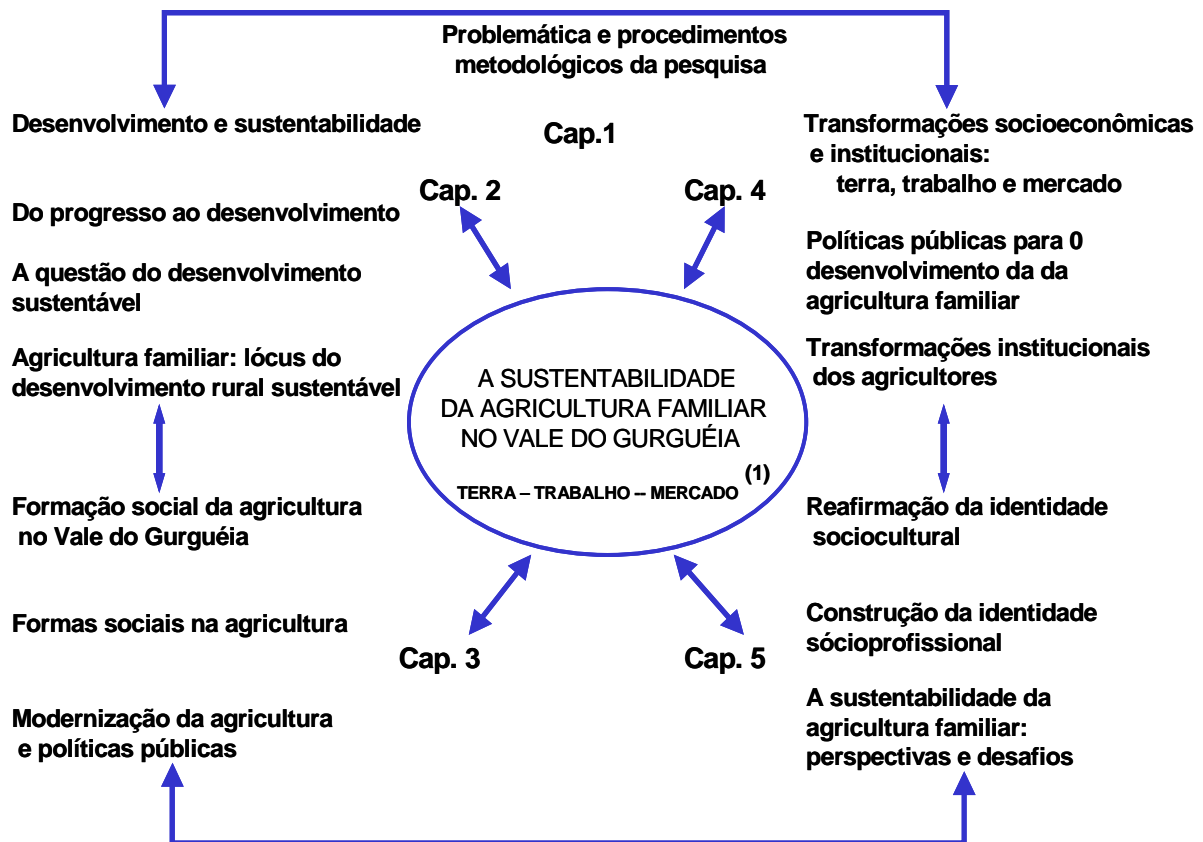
Problemática e procedimentos metodológicos da pesquisa

Cap.1

Desenvolvimento e sustentabilidade

Cap. 2

Do progresso ao desenvolvimento

A questão do desenvolvimento sustentável

Agricultura familiar: lócus do desenvolvimento rural sustentável

Formação social da agricultura no Vale do Gurguéia

Formas sociais na agricultura

Cap. 3

Modernização da agricultura e políticas públicas

A SUSTENTABILIDADE DA AGRICULTURA FAMILIAR NO VALE DO GURGUÉIA

TERRA – TRABALHO – MERCADO $^{(1)}$

Cap. 4

Transformações socioeconômicas e institucionais: terra, trabalho e mercado

Políticas públicas para 0 desenvolvimento da da agricultura familiar

Transformações institucionais dos agricultores

Reafirmação da identidade sociocultural

Construção da identidade sócioprofissional

Cap. 5

A sustentabilidade da agricultura familiar: perspectivas e desafios